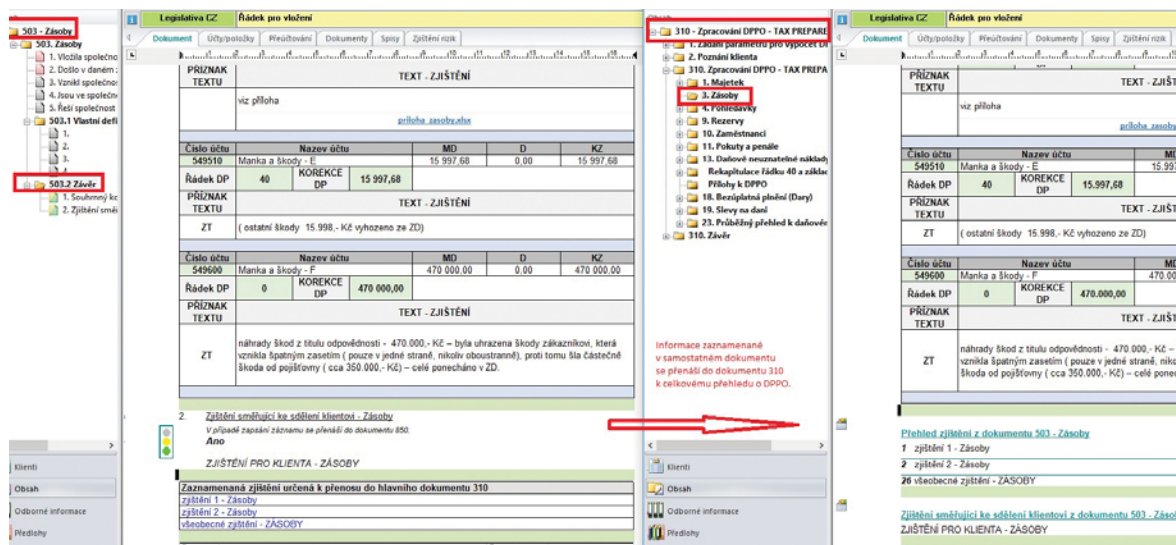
503 - Zásoby
503. Zásoby
1. Vložila společno
2. Došlo v daném
3. Vznikl společno
4. Jsou ve společn
5. Řeší společnost
503.1 Vlastní defi
1.
2.
3.
4.
503.2 Závěr
1. Souhrnný kc
2. Zjištění smě

Klienti
Obsah
Odborné informace
Předlohy

Legislativa CZ | Řádek pro vložení
Dokument | Účty/položky | Přeúčtování | Dokumenty | Spisy | Zjištění rizik

| PŘÍZNAK TEXTU | TEXT - ZJIŠTĚNÍ |
|---|---|
| | viz příloha |
| | příloha_zasoby.xlsx |

| Číslo účtu | Nazev účtu | MD | D | KZ |
|---|---|---|---|---|
| 549510 | Manka a škody - E | 15 997,68 | 0,00 | 15 997,68 |
| Řádek DP | 40 | KOREKCE DP | 15 997,68 | |

| PŘÍZNAK TEXTU | TEXT - ZJIŠTĚNÍ |
|---|---|
| ZT | ( ostatní škody 15.998,- Kč vyhozeno ze ZD) |

| Číslo účtu | Nazev účtu | MD | D | KZ |
|---|---|---|---|---|
| 549600 | Manka a škody - F | 470 000,00 | 0,00 | 470 000,00 |
| Řádek DP | 0 | KOREKCE DP | 470 000,00 | |

| PŘÍZNAK TEXTU | TEXT - ZJIŠTĚNÍ |
|---|---|
| ZT | náhrady škod z titulu odpovědnosti - 470.000,- Kč – byla uhrazena škody zákazníkovi, která vznikla špatným zasetím ( pouze v jedné straně, nikoliv oboustranně), proti tomu šla částečně škoda od pojišťovny ( cca 350.000,- Kč) – celé ponecháno v ZD. |

2. Zjištění směřující ke sdělení klientovi - Zásoby
V případě zapsání záznamu se přenáší do dokumentu 850.
Ano

ZJIŠTĚNÍ PRO KLIENTA - ZÁSOBY

| Zaznamenaná zjištění určená k přenosu do hlavního dokumentu 310 |
|---|
| zjištění 1 - Zásoby |
| zjištění 2 - Zásoby |
| všeobecné zjištění - ZÁSOBY |

Obsah
310 - Zpracování DPPO - TAX PREPARE
1. Zadání parametrů pro výpočet D
2. Poznání klienta
310. Zpracování DPPO - TAX PREPA
1. Majetek
3. Zásoby
8. Pohledávky
9. Rezervy
10. Zaměstnanci
11. Pokuty a penále
13. Daňově neuznatelné náklady
Rekapitulace řádku 40 a základ
Přílohy k DPPO
18. Bezúplatná plnění (Dary)
19. Slevy na dani
23. Průběžný přehled k daňové
310. Závěr

Informace zaznamenané v samostatném dokumentu se přenáší do dokumentu 310 k celkovému přehledu o DPPO.

Klienti
Obsah
Odborné informace
Předlohy

Legislativa CZ | Řádek pro vložení
Dokument | Účty/položky | Přeúčtování | Dokumenty | Spisy | Zjištění rizik

| PŘÍZNAK TEXTU | TEXT - ZJIŠ |
|---|---|
| | viz příloha |
| | příloha_zasoby |

| Číslo účtu | Nazev účtu | MD |
|---|---|---|
| 549510 | Manka a škody - E | 15.99 |
| Řádek DP | 40 | KOREKCE DP | 15.997,68 |

| PŘÍZNAK TEXTU | TEXT - ZJIŠ |
|---|---|
| ZT | ( ostatní škody 15.998,- Kč vyhozeno ze ZD) |

| Číslo účtu | Nazev účtu | MD |
|---|---|---|
| 549600 | Manka a škody - F | 470.00 |
| Řádek DP | 0 | KOREKCE DP | 470.000,00 |

| PŘÍZNAK TEXTU | TEXT - ZJIŠ |
|---|---|
| ZT | náhrady škod z titulu odpovědnosti - 470.000,- Kč – vznikla špatným zasetím ( pouze v jedné straně, niko škoda od pojišťovny ( cca 350.000,- Kč) – celé ponec |

Přehled zjištění z dokumentu 503 - Zásoby
1 zjištění 1 - Zásoby
2 zjištění 2 - Zásoby
26 všeobecné zjištění - ZÁSOBY

Zjištění směřující ke sdělení klientovi z dokumentu 503 - Zás
ZJIŠTĚNÍ PRO KLIENTA - ZÁSOBY